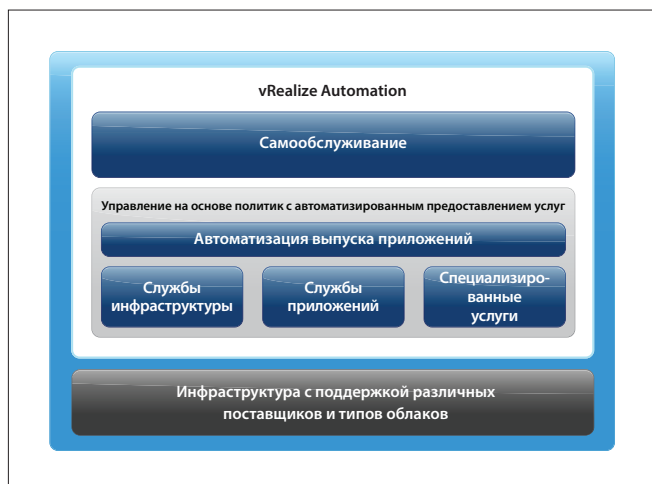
vRealize Automation

Самообслуживание

Управление на основе политик с автоматизированным предоставлением услуг

Автоматизация выпуска приложений

Службы инфраструктуры

Службы приложений

Специализированные услуги

Инфраструктура с поддержкой различных поставщиков и типов облаков